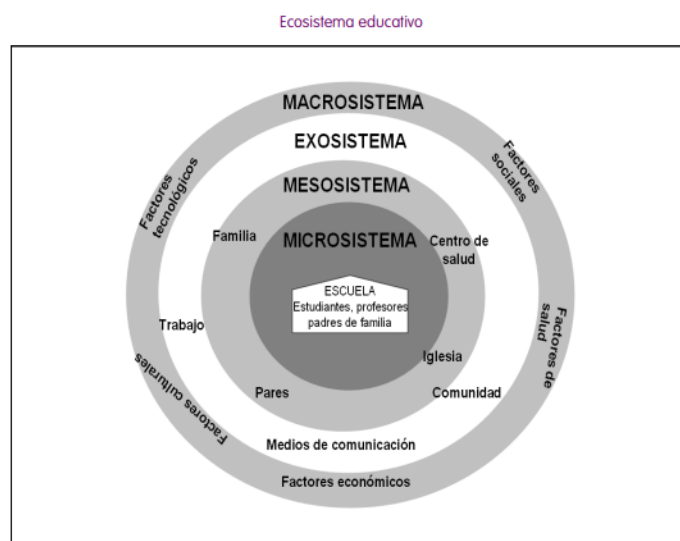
Ecosistema educativo

MACROSISTEMA

EXOSISTEMA

MESOSISTEMA

MICROSISTEMA

Factores tecnológicos

Factores sociales

Familia

Centro de salud

ESCUELA
Estudiantes, profesores padres de familia

Trabajo

Factores de salud

Iglesia

Factores culturales

Pares

Comunidad

Medios de comunicación

Factores económicos